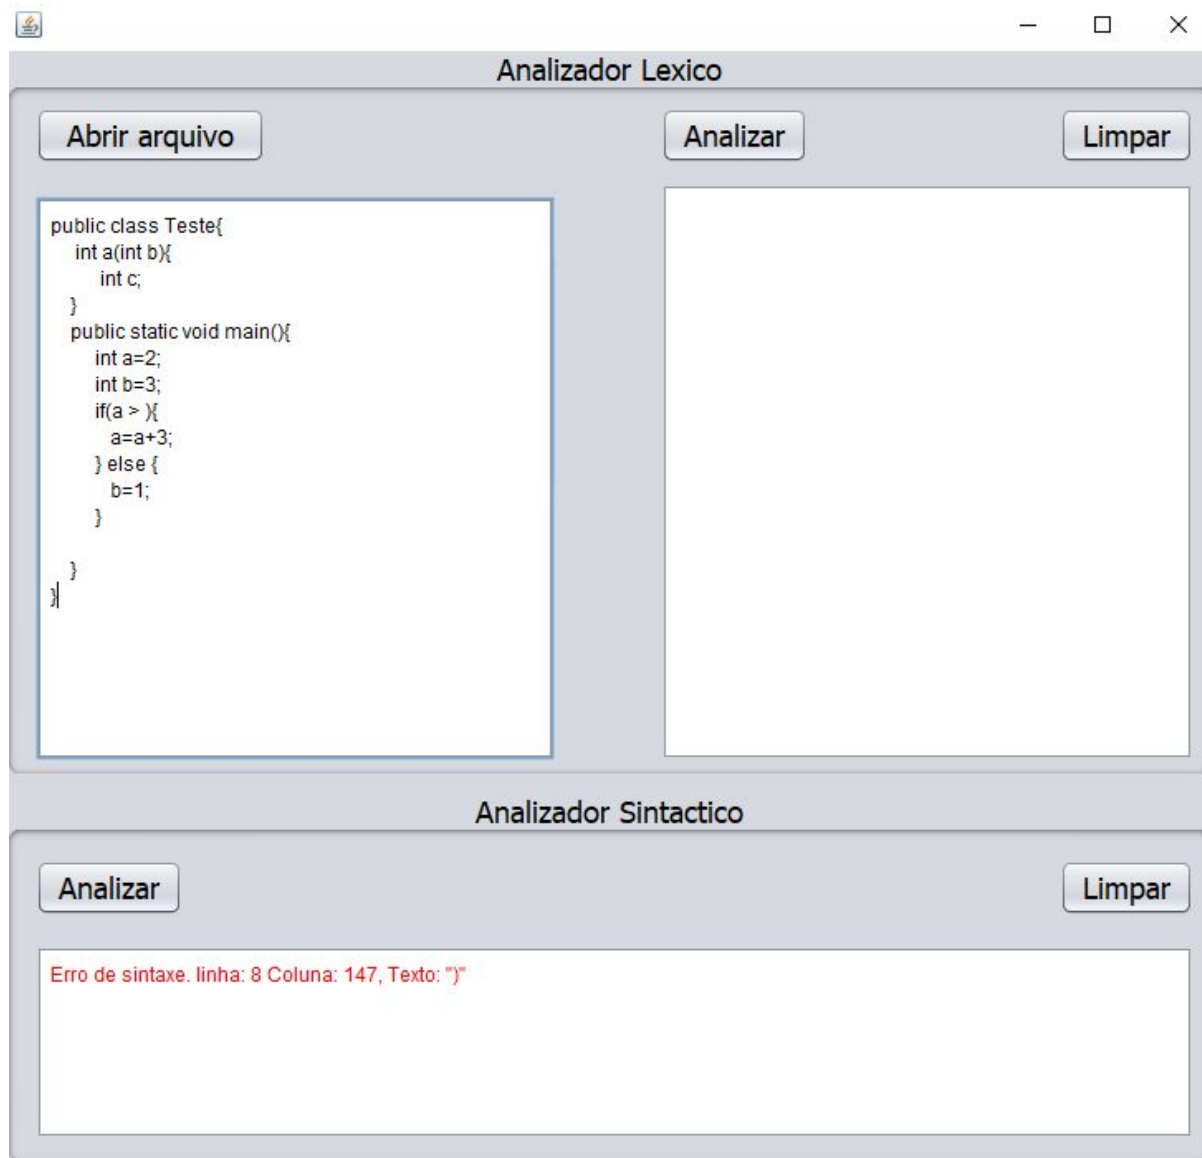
Analizador Lexico

Abrir arquivo

Analizar

Limpar

public class Teste{
int a(int b){
int c;
}
public static void main(){
int a=2;
int b=3;
if(a > ){
a=a+3;
} else {
b=1;
}

}
}

Analizador Sintactico

Analizar

Limpar

Erro de sintaxe. linha: 8 Coluna: 147, Texto: ")"